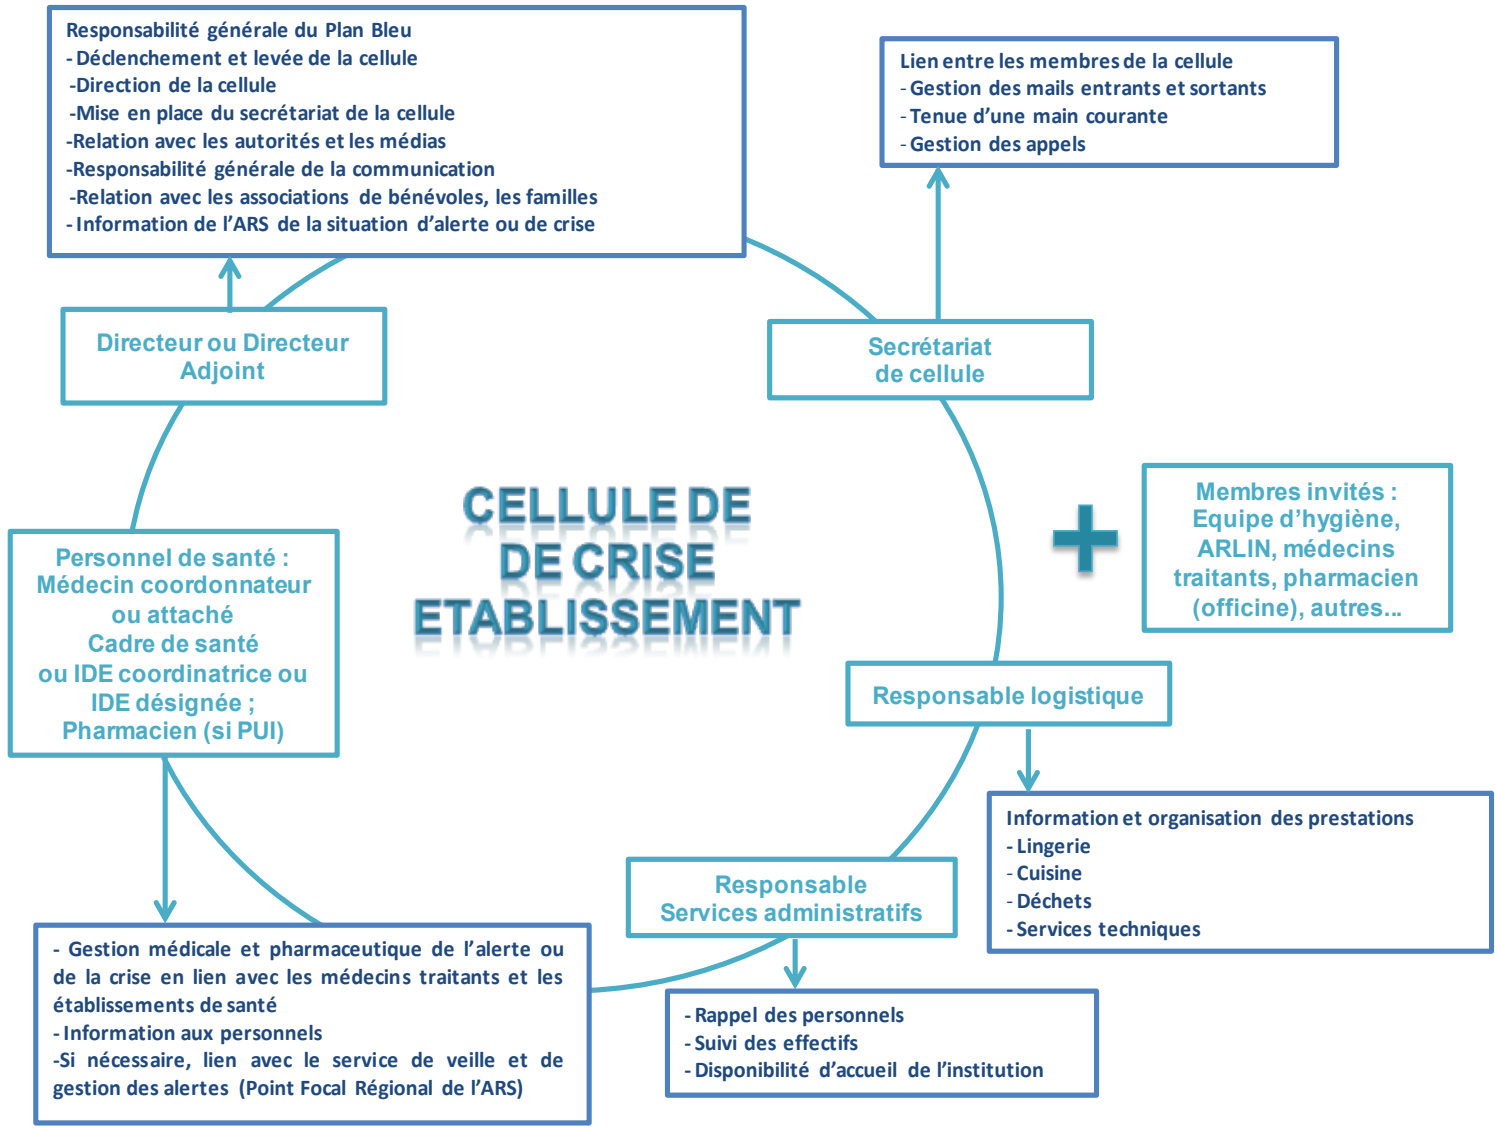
Responsabilité générale du Plan Bleu
- Déclenchement et levée de la cellule
-Direction de la cellule
-Mise en place du secrétariat de la cellule
-Relation avec les autorités et les médias
-Responsabilité générale de la communication
-Relation avec les associations de bénévoles, les familles
- Information de l'ARS de la situation d'alerte ou de crise

Lien entre les membres de la cellule
- Gestion des mails entrants et sortants
- Tenue d'une main courante
- Gestion des appels

Directeur ou Directeur Adjoint

Secrétariat de cellule

CELLULE DE DE CRISE ETABLISSEMENT

Membres invités : Equipe d'hygiène, ARLIN, médecins traitants, pharmacien (officine), autres...

Personnel de santé : Médecin coordonnateur ou attaché Cadre de santé ou IDE coordinatrice ou IDE désignée ; Pharmacien (si PUI)

Responsable logistique

Information et organisation des prestations
- Lingerie
- Cuisine
- Déchets
- Services techniques

Responsable Services administratifs

- Gestion médicale et pharmaceutique de l'alerte ou de la crise en lien avec les médecins traitants et les établissements de santé
- Information aux personnels
-Si nécessaire, lien avec le service de veille et de gestion des alertes (Point Focal Régional de l'ARS)

- Rappel des personnels
- Suivi des effectifs
- Disponibilité d'accueil de l'institution